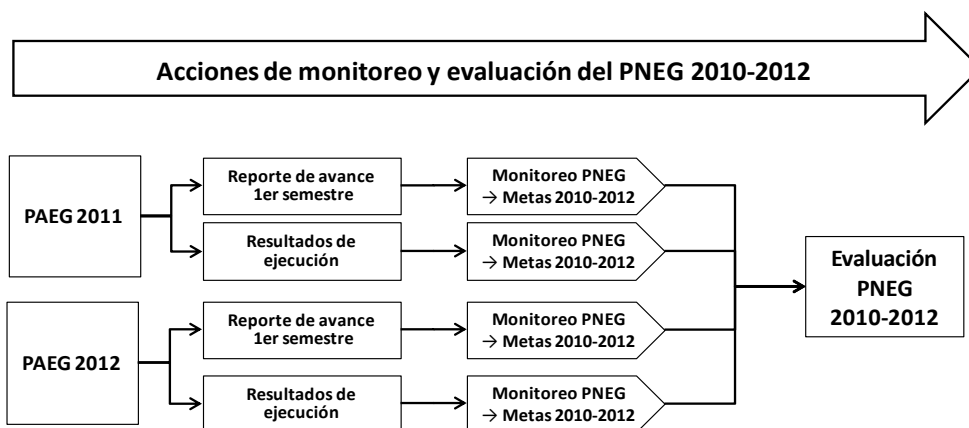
Acciones de monitoreo y evaluación del PNEG 2010-2012

PAEG 2011

Reporte de avance 1er semestre

Monitoreo PNEG → Metas 2010-2012

Resultados de ejecución

Monitoreo PNEG → Metas 2010-2012

PAEG 2012

Reporte de avance 1er semestre

Monitoreo PNEG → Metas 2010-2012

Resultados de ejecución

Monitoreo PNEG → Metas 2010-2012

Evaluación PNEG 2010-2012